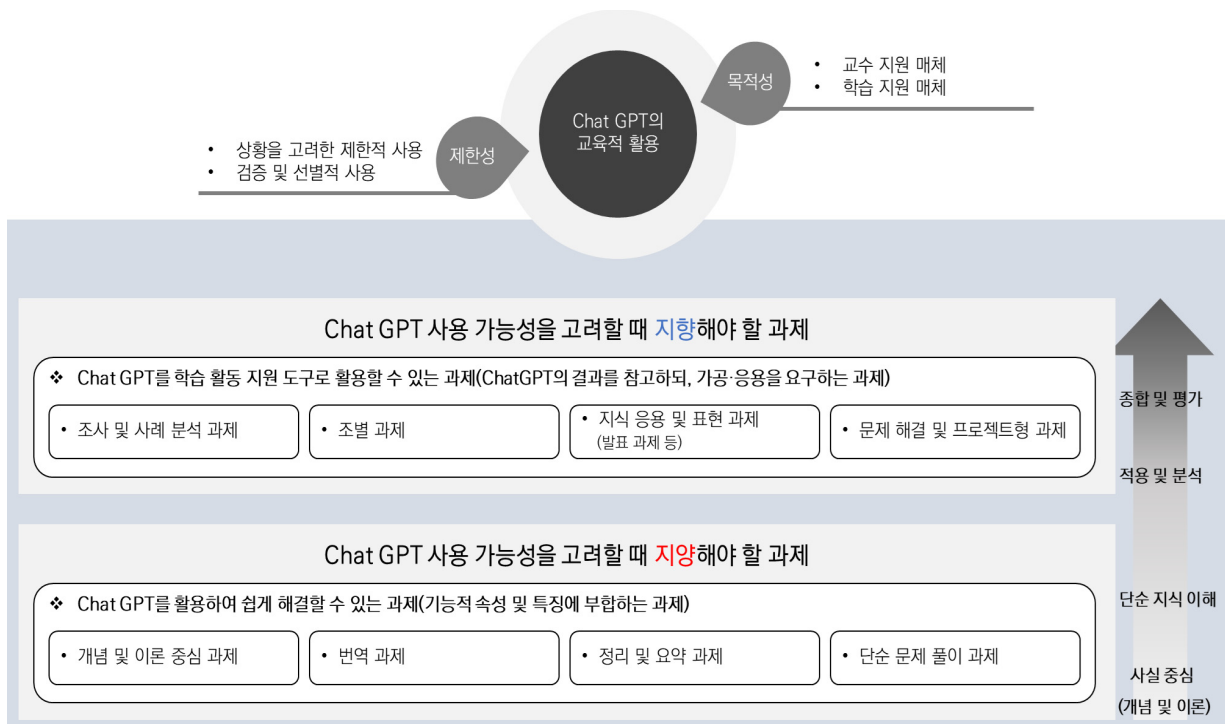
• 상황을 고려한 제한적 사용
• 검증 및 선별적 사용

제한성

Chat GPT의 교육적 활용

목적성

• 교수 지원 매체
• 학습 지원 매체

Chat GPT 사용 가능성을 고려할 때 지향해야 할 과제

❖ Chat GPT를 학습 활동 지원 도구로 활용할 수 있는 과제(ChatGPT의 결과를 참고하되, 가공·응용을 요구하는 과제)

• 조사 및 사례 분석 과제

• 조별 과제

• 지식 응용 및 표현 과제 (발표 과제 등)

• 문제 해결 및 프로젝트형 과제

Chat GPT 사용 가능성을 고려할 때 지양해야 할 과제

❖ Chat GPT를 활용하여 쉽게 해결할 수 있는 과제(기능적 속성 및 특징에 부합하는 과제)

• 개념 및 이론 중심 과제

• 번역 과제

• 정리 및 요약 과제

• 단순 문제 풀이 과제

종합 및 평가

적용 및 분석

단순 지식 이해

사실 중심 (개념 및 이론)